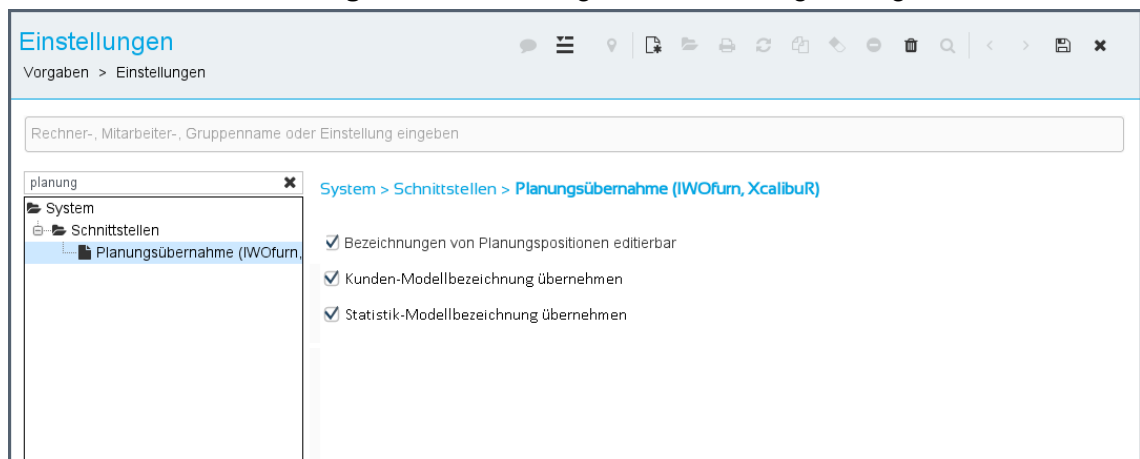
Einstellungen
Vorgaben > Einstellungen

Rechner-, Mitarbeiter-, Gruppenname oder Einstellung eingeben

planung

System
Schnittstellen
Planungsübernahme (IWOfurn,

System > Schnittstellen > Planungsübernahme (IWOfurn, XcalibuR)

Bezeichnungen von Planungspositionen editierbar

Kunden-Modellbezeichnung übernehmen

Statistik-Modellbezeichnung übernehmen